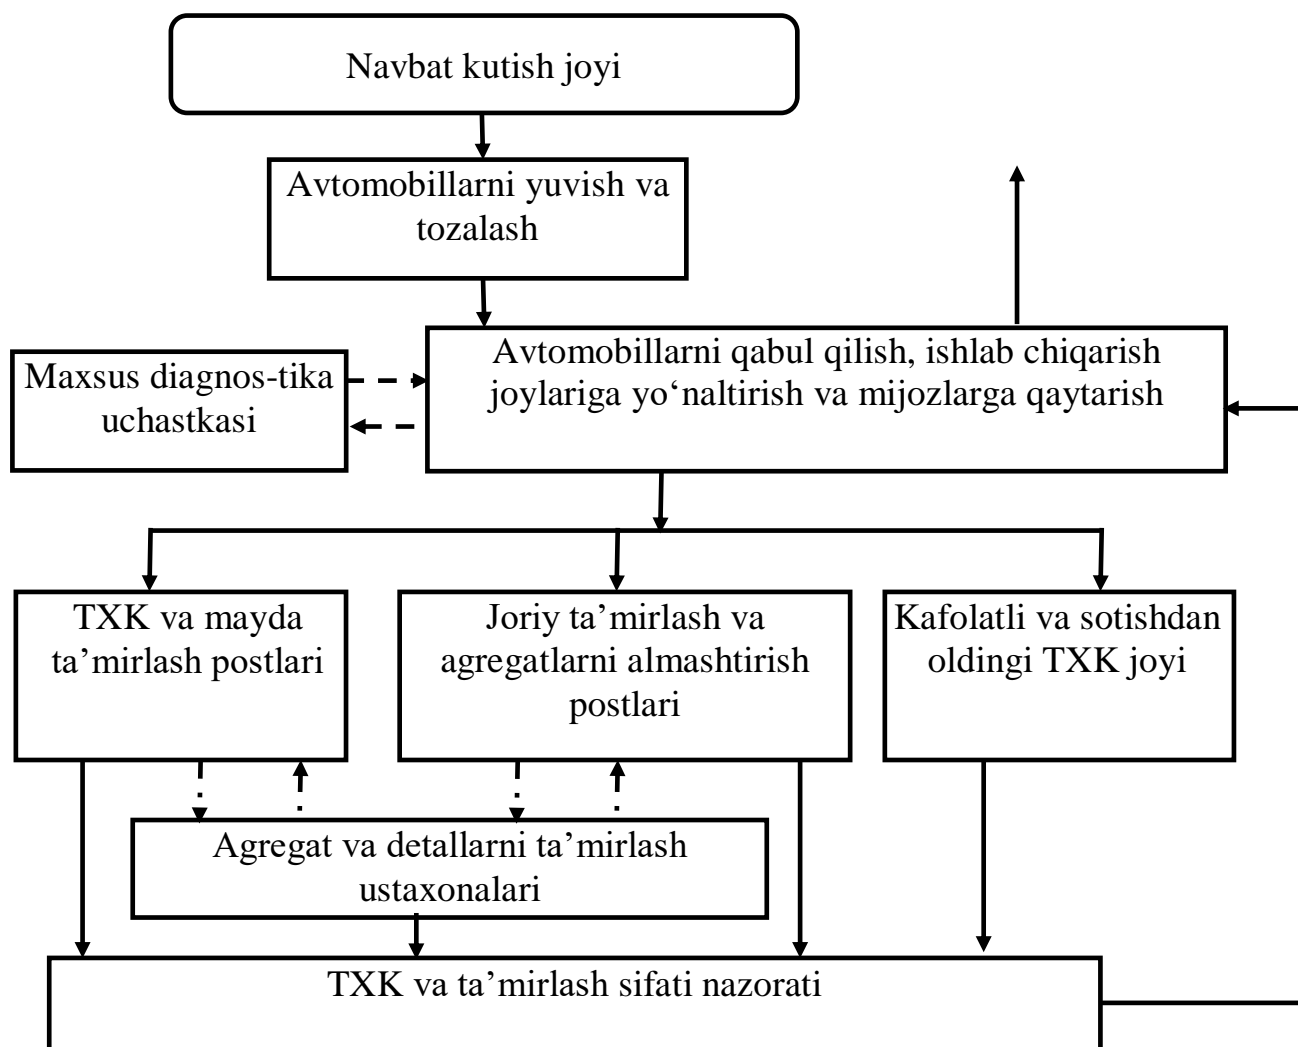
Navbat kutish joyi

Avtomobillarni yuvish va tozalash

Maxsus diagnos-tika uchastkasi

Avtomobillarni qabul qilish, ishlab chiqarish joylariga yo‘naltirish va mijozlarga qaytarish

TXK va mayda ta’mirlash postlari

Joriy ta’mirlash va agregatlarni almashtirish postlari

Kafolatli va sotishdan oldingi TXK joyi

Agregat va detallarni ta’mirlash ustaxonalari

TXK va ta’mirlash sifati nazorati